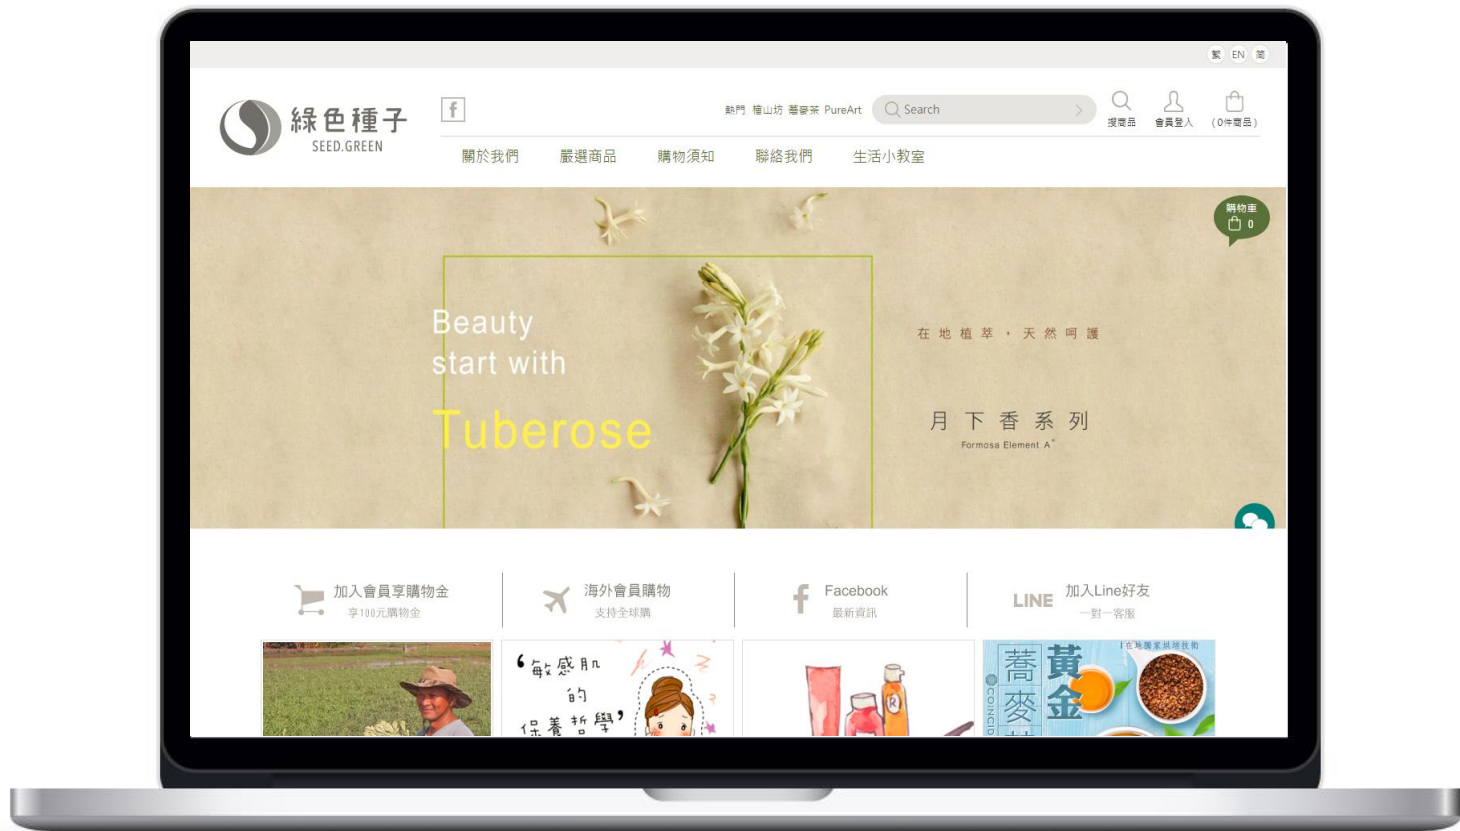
繁 EN 简

綠色種子
SEED.GREEN

f

熱門 檜山坊 蕎麥茶 PureArt Search 搜商品 會員登入 (0件商品)

關於我們 嚴選商品 購物須知 聯絡我們 生活小教室

購物車 0

Beauty
start with
Tuberose

在地植萃・天然呵護

月下香系列
Formosa Element A⁺

加入會員享購物金
享100元購物金

海外會員購物
支持全球購

Facebook
最新資訊

LINE 加入Line好友
一對一客服

敏感肌的保養哲學

蕎麥 黃金
在地國家共同技術
COINCID